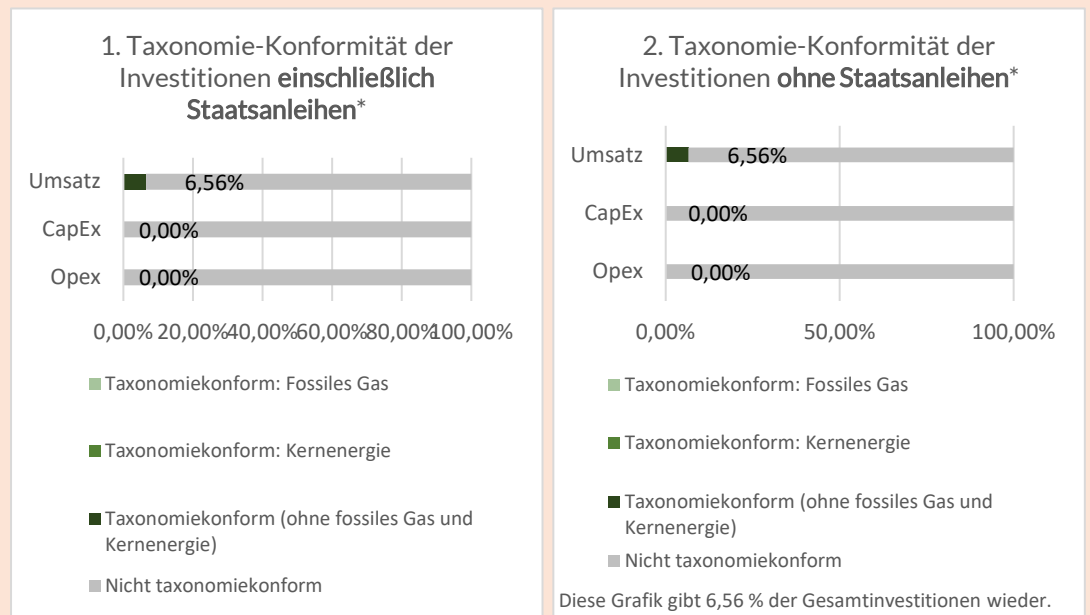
1. Taxonomie-Konformität der Investitionen **einschließlich Staatsanleihen***

Umsatz 6,56%
CapEx 0,00%
Opex 0,00%

0,00% 20,00% 40,00% 60,00% 80,00% 100,00%

Taxonomiekonform: Fossiles Gas

Taxonomiekonform: Kernenergie

Taxonomiekonform (ohne fossiles Gas und Kernenergie)

Nicht taxonomiekonform

2. Taxonomie-Konformität der Investitionen **ohne Staatsanleihen***

Umsatz 6,56%
CapEx 0,00%
Opex 0,00%

0,00% 50,00% 100,00%

Taxonomiekonform: Fossiles Gas

Taxonomiekonform: Kernenergie

Taxonomiekonform (ohne fossiles Gas und Kernenergie)

Nicht taxonomiekonform

Diese Grafik gibt 6,56 % der Gesamtinvestitionen wieder.